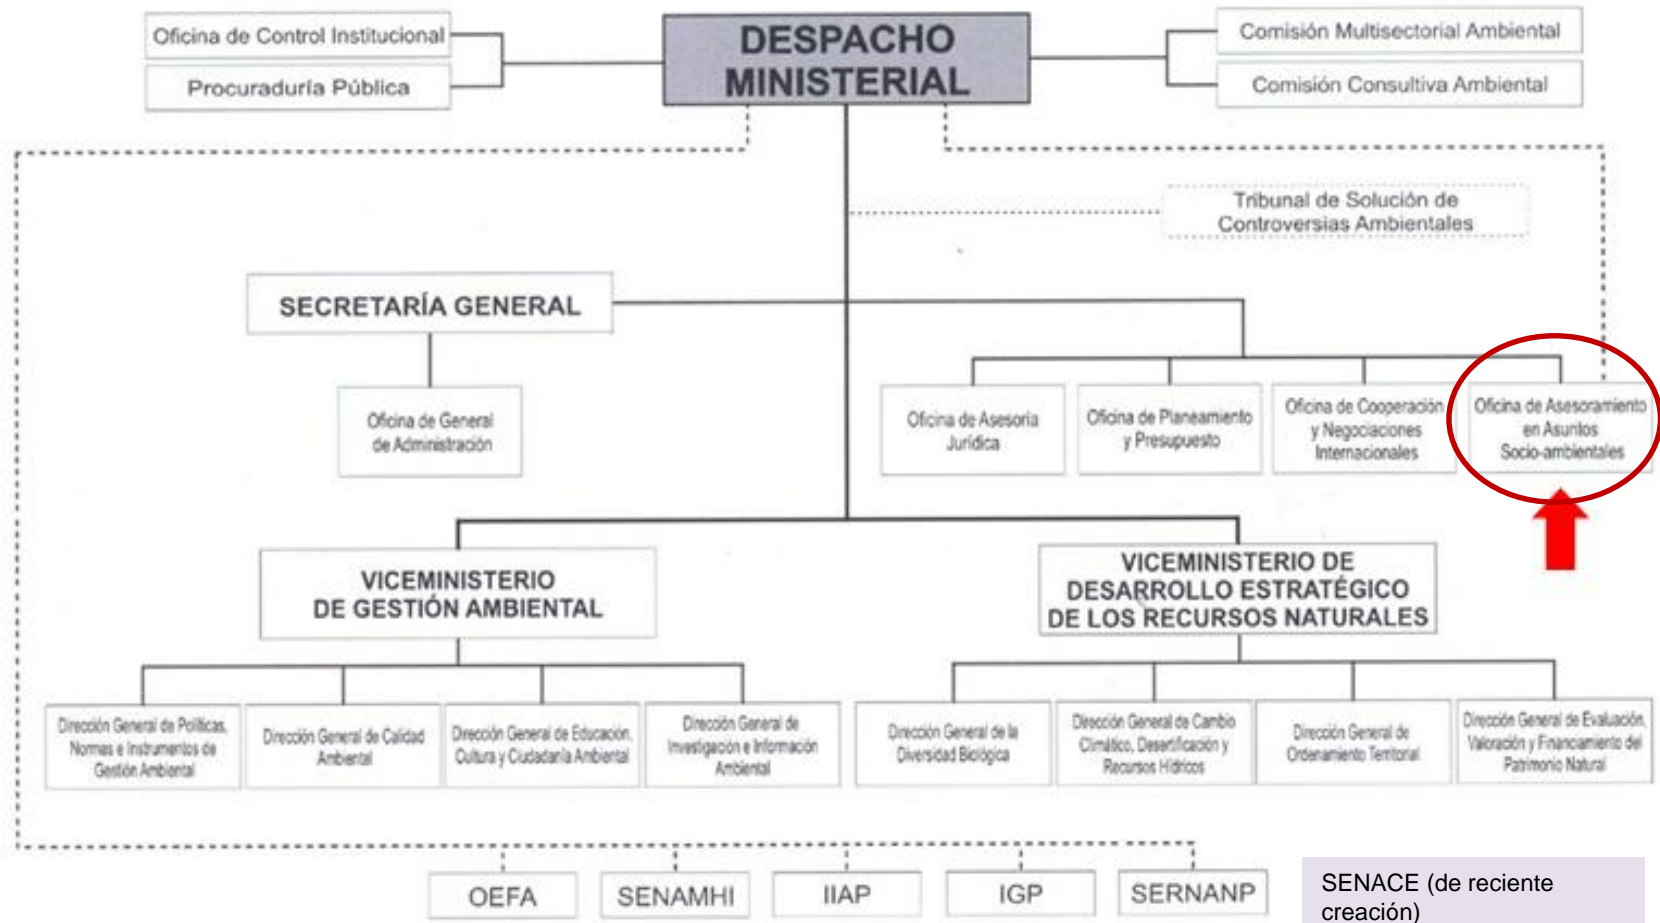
Oficina de Control Institucional

Procuraduría Pública

DESPACHO MINISTERIAL

Comisión Multisectorial Ambiental

Comisión Consultiva Ambiental

Tribunal de Solución de Controversias Ambientales

SECRETARÍA GENERAL

Oficina de General de Administración

Oficina de Asesoría Jurídica

Oficina de Planeamiento y Presupuesto

Oficina de Cooperación y Negociaciones Internacionales

Oficina de Asesoramiento en Asuntos Socio-ambientales

VICEMINISTERIO DE GESTIÓN AMBIENTAL

VICEMINISTERIO DE DESARROLLO ESTRATÉGICO DE LOS RECURSOS NATURALES

Dirección General de Políticas, Normas e Instrumentos de Gestión Ambiental

Dirección General de Calidad Ambiental

Dirección General de Educación, Cultura y Ciudadanía Ambiental

Dirección General de Investigación e Información Ambiental

Dirección General de la Diversidad Biológica

Dirección General de Cambio Climático, Desertificación y Recursos Hídricos

Dirección General de Ordenamiento Territorial

Dirección General de Evaluación, Valoración y Financiamiento del Patrimonio Natural

OEFA

SENAMHI

IIAP

IGP

SERNANP

SENACE (de reciente creación)